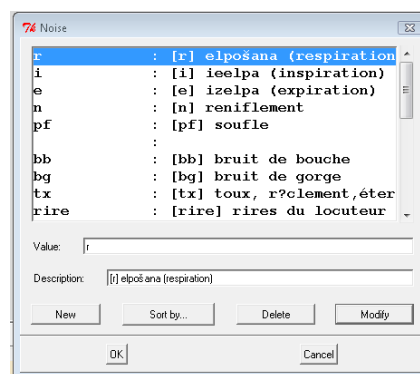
Noise

r : [r] elpošana (respiration
i : [i] ieelpa (inspiration)
e : [e] izelpa (expiration)
n : [n] reniflement
pf : [pf] soufle
:
bb : [bb] bruit de bouche
bg : [bg] bruit de gorge
tx : [tx] toux, r?clement,éter
rire : [rire] rires du locuteur

Value: r

Description: [r] elpošana (respiration)

New
Sort by...
Delete
Modify

OK
Cancel